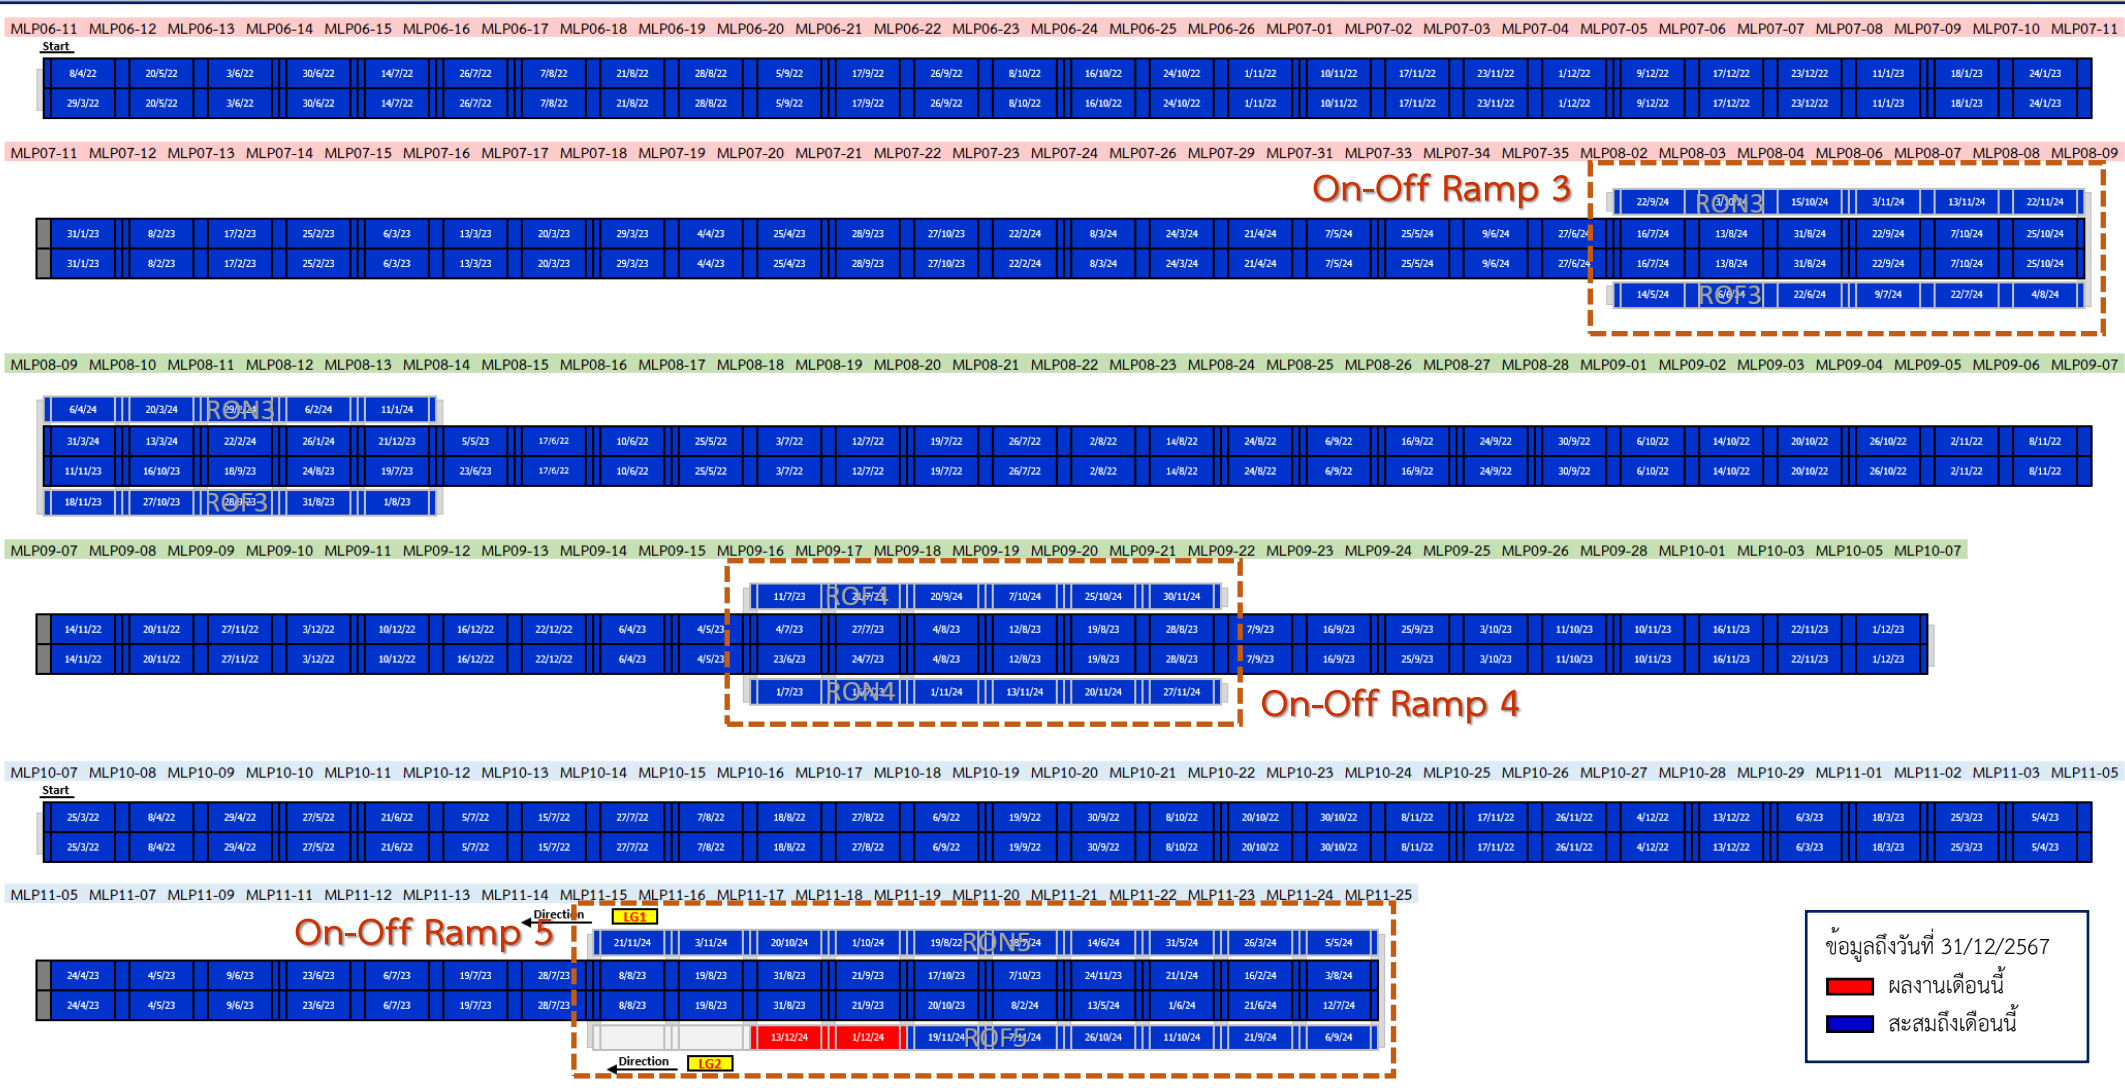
MLP06-11 MLP06-12 MLP06-13 MLP06-14 MLP06-15 MLP06-16 MLP06-17 MLP06-18 MLP06-19 MLP06-20 MLP06-21 MLP06-22 MLP06-23 MLP06-24 MLP06-25 MLP06-26 MLP07-01 MLP07-02 MLP07-03 MLP07-04 MLP07-05 MLP07-06 MLP07-07 MLP07-08 MLP07-09 MLP07-10 MLP07-11

Start

| 8/4/22 | 20/5/22 | 3/6/22 | 30/6/22 | 14/7/22 | 26/7/22 | 7/8/22 | 21/8/22 | 28/8/22 | 5/9/22 | 17/9/22 | 26/9/22 | 8/10/22 | 16/10/22 | 24/10/22 | 1/11/22 | 10/11/22 | 17/11/22 | 23/11/22 | 1/12/22 | 9/12/22 | 17/12/22 | 23/12/22 | 11/1/23 | 18/1/23 | 24/1/23 |
|---|---|---|---|---|---|---|---|---|---|---|---|---|---|---|---|---|---|---|---|---|---|---|---|---|---|
| 29/3/22 | 20/5/22 | 3/6/22 | 30/6/22 | 14/7/22 | 26/7/22 | 7/8/22 | 21/8/22 | 28/8/22 | 5/9/22 | 17/9/22 | 26/9/22 | 8/10/22 | 16/10/22 | 24/10/22 | 1/11/22 | 10/11/22 | 17/11/22 | 23/11/22 | 1/12/22 | 9/12/22 | 17/12/22 | 23/12/22 | 11/1/23 | 18/1/23 | 24/1/23 |

MLP07-11 MLP07-12 MLP07-13 MLP07-14 MLP07-15 MLP07-16 MLP07-17 MLP07-18 MLP07-19 MLP07-20 MLP07-21 MLP07-22 MLP07-23 MLP07-24 MLP07-26 MLP07-29 MLP07-31 MLP07-33 MLP07-34 MLP07-35 MLP08-02 MLP08-03 MLP08-04 MLP08-06 MLP08-07 MLP08-08 MLP08-09

On-Off Ramp 3

22/9/24 RON3 3/10/24 15/10/24 3/11/24 13/11/24 22/11/24

| 31/1/23 | 8/2/23 | 17/2/23 | 25/2/23 | 6/3/23 | 13/3/23 | 20/3/23 | 29/3/23 | 4/4/23 | 25/4/23 | 28/9/23 | 27/10/23 | 22/2/24 | 8/3/24 | 24/3/24 | 21/4/24 | 7/5/24 | 25/5/24 | 9/6/24 | 27/6/24 | 16/7/24 | 13/8/24 | 31/8/24 | 22/9/24 | 7/10/24 | 25/10/24 |
|---|---|---|---|---|---|---|---|---|---|---|---|---|---|---|---|---|---|---|---|---|---|---|---|---|---|
| 31/1/23 | 8/2/23 | 17/2/23 | 25/2/23 | 6/3/23 | 13/3/23 | 20/3/23 | 29/3/23 | 4/4/23 | 25/4/23 | 28/9/23 | 27/10/23 | 22/2/24 | 8/3/24 | 24/3/24 | 21/4/24 | 7/5/24 | 25/5/24 | 9/6/24 | 27/6/24 | 16/7/24 | 13/8/24 | 31/8/24 | 22/9/24 | 7/10/24 | 25/10/24 |

14/5/24 ROF3 6/6/24 22/6/24 9/7/24 22/7/24 4/8/24

MLP08-09 MLP08-10 MLP08-11 MLP08-12 MLP08-13 MLP08-14 MLP08-15 MLP08-16 MLP08-17 MLP08-18 MLP08-19 MLP08-20 MLP08-21 MLP08-22 MLP08-23 MLP08-24 MLP08-25 MLP08-26 MLP08-27 MLP08-28 MLP09-01 MLP09-02 MLP09-03 MLP09-04 MLP09-05 MLP09-06 MLP09-07

6/4/24 20/3/24 RON3 29/2/24 6/2/24 11/1/24

| 31/3/24 | 13/3/24 | 22/2/24 | 26/1/24 | 21/12/23 | 5/5/23 | 17/6/22 | 10/6/22 | 25/5/22 | 3/7/22 | 12/7/22 | 19/7/22 | 26/7/22 | 2/8/22 | 14/8/22 | 24/8/22 | 6/9/22 | 16/9/22 | 24/9/22 | 30/9/22 | 6/10/22 | 14/10/22 | 20/10/22 | 26/10/22 | 2/11/22 | 8/11/22 |
|---|---|---|---|---|---|---|---|---|---|---|---|---|---|---|---|---|---|---|---|---|---|---|---|---|---|
| 11/11/23 | 16/10/23 | 18/9/23 | 24/8/23 | 19/7/23 | 23/6/23 | 17/6/22 | 10/6/22 | 25/5/22 | 3/7/22 | 12/7/22 | 19/7/22 | 26/7/22 | 2/8/22 | 14/8/22 | 24/8/22 | 6/9/22 | 16/9/22 | 24/9/22 | 30/9/22 | 6/10/22 | 14/10/22 | 20/10/22 | 26/10/22 | 2/11/22 | 8/11/22 |

18/11/23 27/10/23 ROF3 28/9/23 31/8/23 1/8/23

MLP09-07 MLP09-08 MLP09-09 MLP09-10 MLP09-11 MLP09-12 MLP09-13 MLP09-14 MLP09-15 MLP09-16 MLP09-17 MLP09-18 MLP09-19 MLP09-20 MLP09-21 MLP09-22 MLP09-23 MLP09-24 MLP09-25 MLP09-26 MLP09-28 MLP10-01 MLP10-03 MLP10-05 MLP10-07

11/7/23 ROF4 31/7/23 20/9/24 7/10/24 25/10/24 30/11/24

| 14/11/22 | 20/11/22 | 27/11/22 | 3/12/22 | 10/12/22 | 16/12/22 | 22/12/22 | 6/4/23 | 4/5/23 | 4/7/23 | 27/7/23 | 4/8/23 | 12/8/23 | 19/8/23 | 28/8/23 | 7/9/23 | 16/9/23 | 25/9/23 | 3/10/23 | 11/10/23 | 10/11/23 | 16/11/23 | 22/11/23 | 1/12/23 |
|---|---|---|---|---|---|---|---|---|---|---|---|---|---|---|---|---|---|---|---|---|---|---|---|
| 14/11/22 | 20/11/22 | 27/11/22 | 3/12/22 | 10/12/22 | 16/12/22 | 22/12/22 | 6/4/23 | 4/5/23 | 23/6/23 | 24/7/23 | 4/8/23 | 12/8/23 | 19/8/23 | 28/8/23 | 7/9/23 | 16/9/23 | 25/9/23 | 3/10/23 | 11/10/23 | 10/11/23 | 16/11/23 | 22/11/23 | 1/12/23 |

1/7/23 RON4 16/7/23 1/11/24 13/11/24 20/11/24 27/11/24

On-Off Ramp 4

MLP10-07 MLP10-08 MLP10-09 MLP10-10 MLP10-11 MLP10-12 MLP10-13 MLP10-14 MLP10-15 MLP10-16 MLP10-17 MLP10-18 MLP10-19 MLP10-20 MLP10-21 MLP10-22 MLP10-23 MLP10-24 MLP10-25 MLP10-26 MLP10-27 MLP10-28 MLP10-29 MLP11-01 MLP11-02 MLP11-03 MLP11-05

Start

| 25/3/22 | 8/4/22 | 29/4/22 | 27/5/22 | 21/6/22 | 5/7/22 | 15/7/22 | 27/7/22 | 7/8/22 | 18/8/22 | 27/8/22 | 6/9/22 | 19/9/22 | 30/9/22 | 8/10/22 | 20/10/22 | 30/10/22 | 8/11/22 | 17/11/22 | 26/11/22 | 4/12/22 | 13/12/22 | 6/3/23 | 18/3/23 | 25/3/23 | 5/4/23 |
|---|---|---|---|---|---|---|---|---|---|---|---|---|---|---|---|---|---|---|---|---|---|---|---|---|---|
| 25/3/22 | 8/4/22 | 29/4/22 | 27/5/22 | 21/6/22 | 5/7/22 | 15/7/22 | 27/7/22 | 7/8/22 | 18/8/22 | 27/8/22 | 6/9/22 | 19/9/22 | 30/9/22 | 8/10/22 | 20/10/22 | 30/10/22 | 8/11/22 | 17/11/22 | 26/11/22 | 4/12/22 | 13/12/22 | 6/3/23 | 18/3/23 | 25/3/23 | 5/4/23 |

MLP11-05 MLP11-07 MLP11-09 MLP11-11 MLP11-12 MLP11-13 MLP11-14 MLP11-15 MLP11-16 MLP11-17 MLP11-18 MLP11-19 MLP11-20 MLP11-21 MLP11-22 MLP11-23 MLP11-24 MLP11-25

On-Off Ramp 5

Direction LG1

21/11/24 3/11/24 20/10/24 1/10/24 19/8/22 RON5 18/7/24 14/6/24 31/5/24 26/3/24 5/5/24

| 24/4/23 | 4/5/23 | 9/6/23 | 23/6/23 | 6/7/23 | 19/7/23 | 28/7/23 | 8/8/23 | 19/8/23 | 31/8/23 | 21/9/23 | 17/10/23 | 7/10/23 | 24/11/23 | 21/1/24 | 16/2/24 | 3/8/24 |
|---|---|---|---|---|---|---|---|---|---|---|---|---|---|---|---|---|
| 24/4/23 | 4/5/23 | 9/6/23 | 23/6/23 | 6/7/23 | 19/7/23 | 28/7/23 | 8/8/23 | 19/8/23 | 31/8/23 | 21/9/23 | 20/10/23 | 8/2/24 | 13/5/24 | 1/6/24 | 21/6/24 | 12/7/24 |

13/12/24 1/12/24 19/11/24 ROF5 7/11/24 26/10/24 11/10/24 21/9/24 6/9/24

Direction LG2

ข้อมูลถึงวันที่ 31/12/2567
ผลงานเดือนนี้
สะสมถึงเดือนนี้